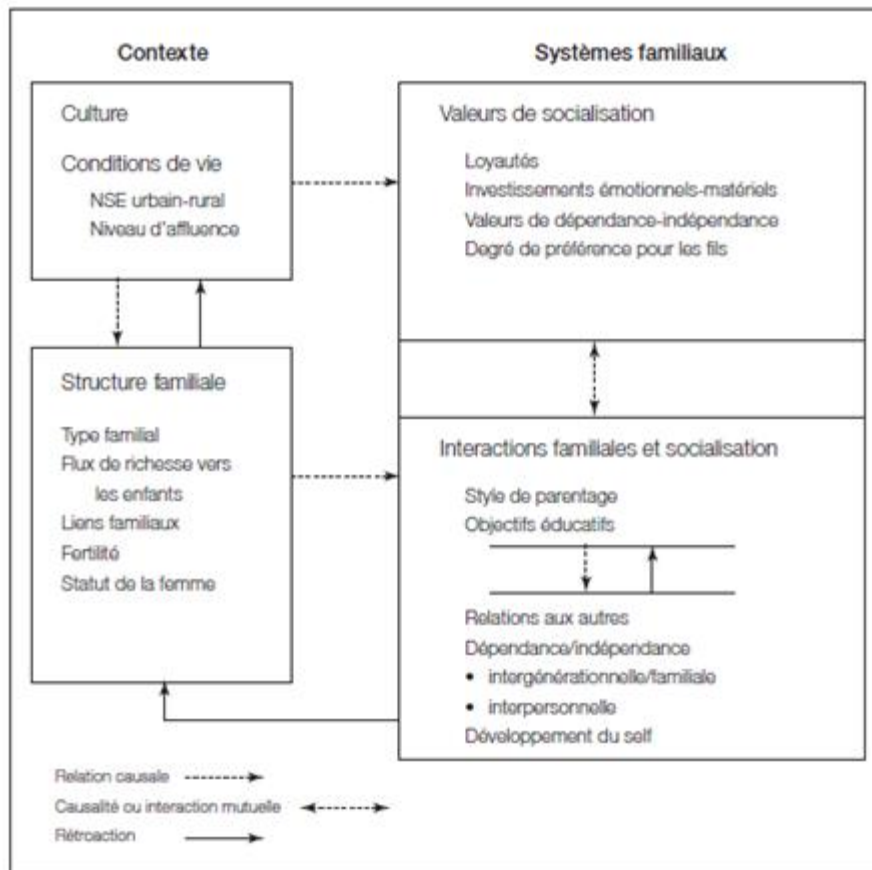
Contexte

Systèmes familiaux

Culture

Conditions de vie

NSE urbain-rural

Niveau d'affluence

Valeurs de socialisation

Loyautés

Investissements émotionnels-matériels

Valeurs de dépendance-indépendance

Degré de préférence pour les fils

Structure familiale

Type familial

Flux de richesse vers les enfants

Liens familiaux

Fertilité

Statut de la femme

Interactions familiales et socialisation

Style de parentage

Objectifs éducatifs

Relations aux autres

Dépendance/indépendance

• intergénérationnelle/familiale

• interpersonnelle

Développement du self

Relation causale

Causalité ou interaction mutuelle

Rétroaction